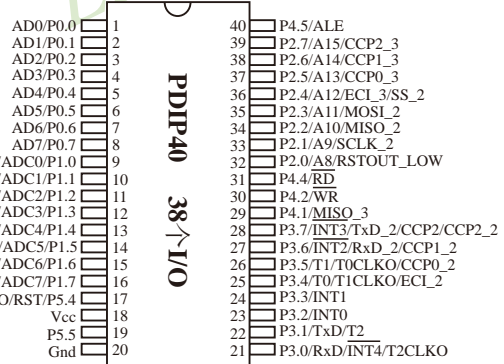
AD0/P0.0 1
AD1/P0.1 2
AD2/P0.2 3
AD3/P0.3 4
AD4/P0.4 5
AD5/P0.5 6
AD6/P0.6 7
AD7/P0.7 8
ADC0/P1.0 9
ADC1/P1.1 10
ADC2/P1.2 11
ADC3/P1.3 12
ADC4/P1.4 13
ADC5/P1.5 14
ADC6/P1.6 15
ADC7/P1.7 16
O/RST/P5.4 17
Vcc 18
P5.5 19
Gnd 20

PDIP40 38个I/O

40 P4.5/ALE
39 P2.7/A15/CCP2_3
38 P2.6/A14/CCP1_3
37 P2.5/A13/CCP0_3
36 P2.4/A12/ECI_3/SS_2
35 P2.3/A11/MOSI_2
34 P2.2/A10/MISO_2
33 P2.1/A9/SCLK_2
32 P2.0/A8/RSTOUT_LOW
31 P4.4/$\overline{RD}$
30 P4.2/$\overline{WR}$
29 P4.1/MISO_3
28 P3.7/$\overline{INT3}$/TxD_2/CCP2/CCP2_2
27 P3.6/$\overline{INT2}$/RxD_2/CCP1_2
26 P3.5/T1/T0CLKO/CCP0_2
25 P3.4/T0/T1CLKO/ECI_2
24 P3.3/INT1
23 P3.2/INT0
22 P3.1/TxD/T2
21 P3.0/RxD/$\overline{INT4}$/T2CLKO